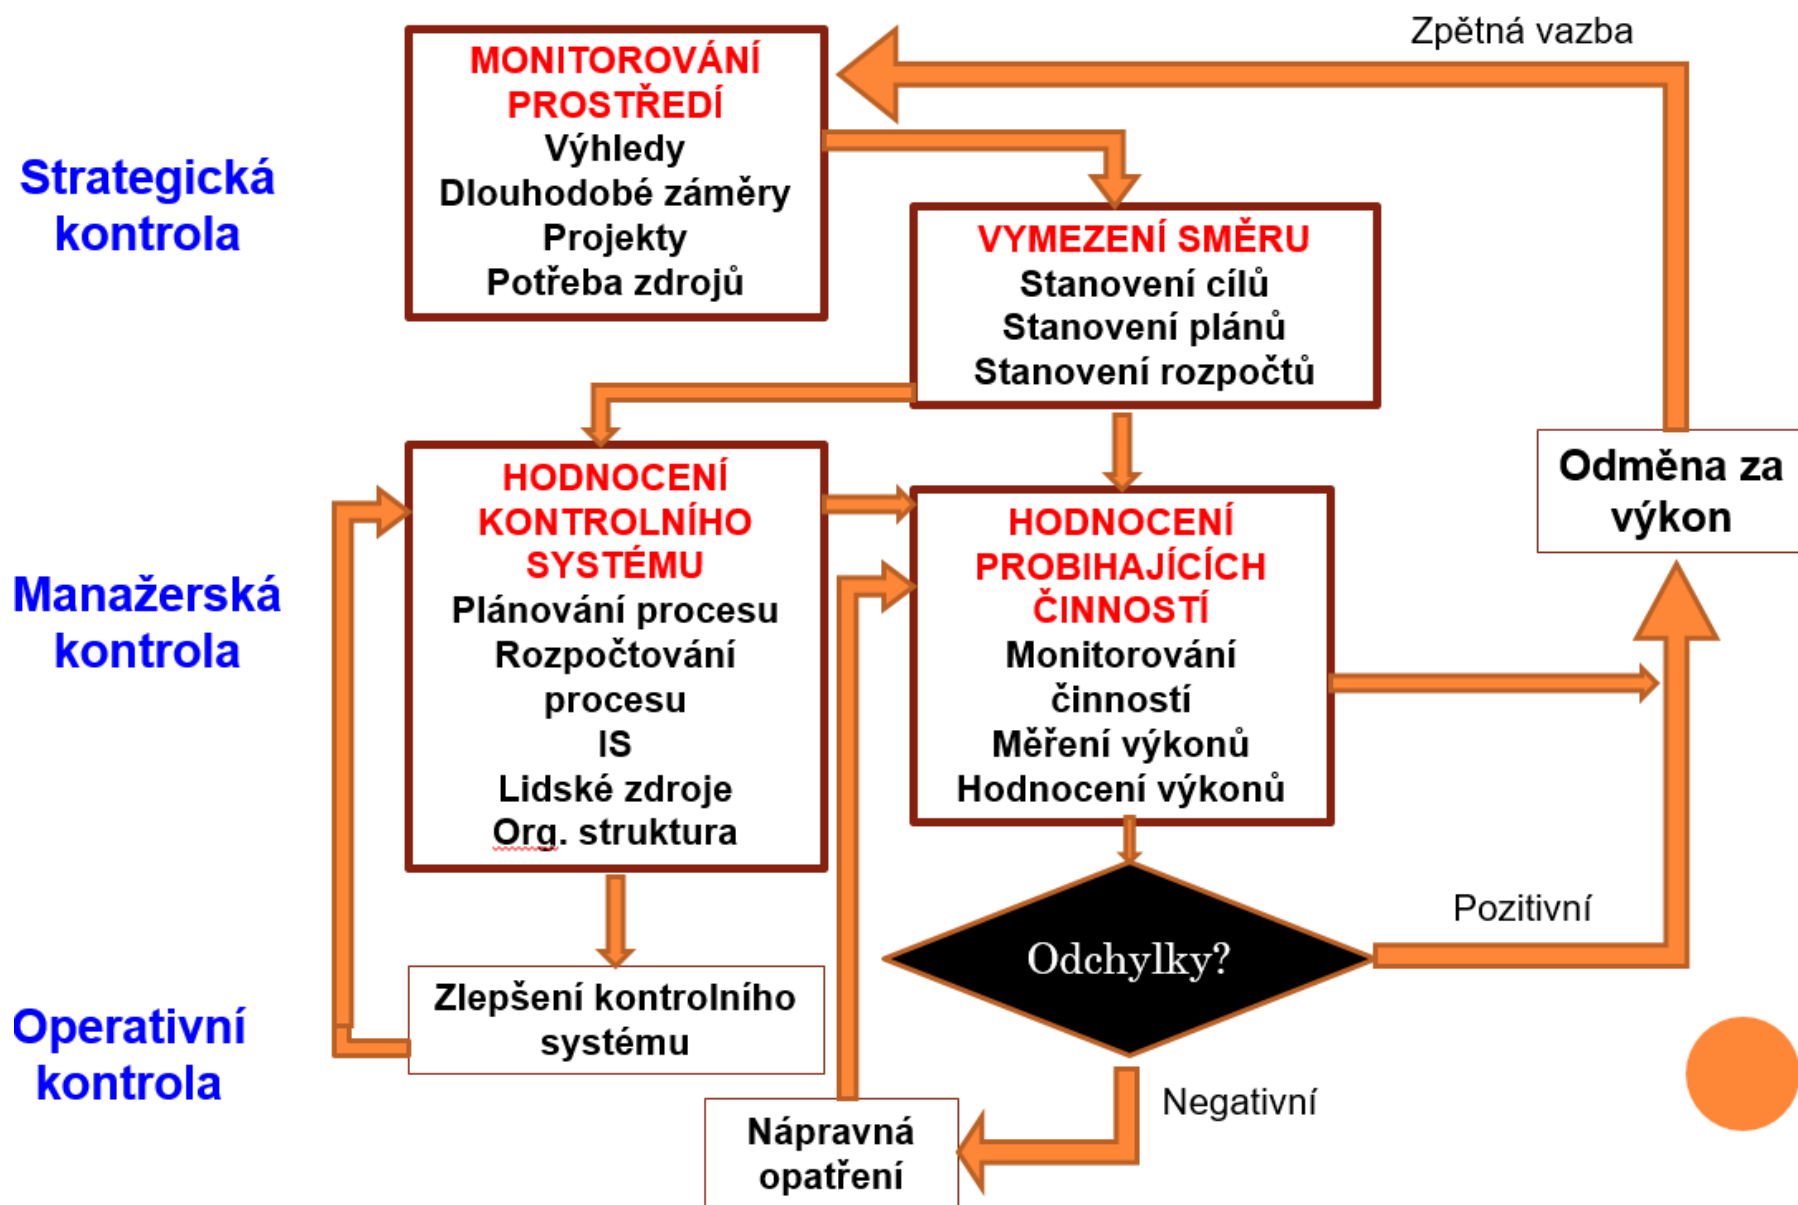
Zpětná vazba

Strategická kontrola

MONITOROVÁNÍ PROSTŘEDÍ
Výhledy
Dlouhodobé záměry
Projekty
Potřeba zdrojů

VYMEZENÍ SMĚRU
Stanovení cílů
Stanovení plánů
Stanovení rozpočtů

Odměna za výkon

Manažerská kontrola

HODNOCENÍ KONTROLNÍHO SYSTÉMU
Plánování procesu
Rozpočtování procesu
IS
Lidské zdroje
Org. struktura

HODNOCENÍ PROBIHAJÍCÍCH ČINNOSTÍ
Monitorování činností
Měření výkonů
Hodnocení výkonů

Pozitivní

Odchylky?

Operativní kontrola

Zlepšení kontrolního systému

Negativní

Nápravná opatření